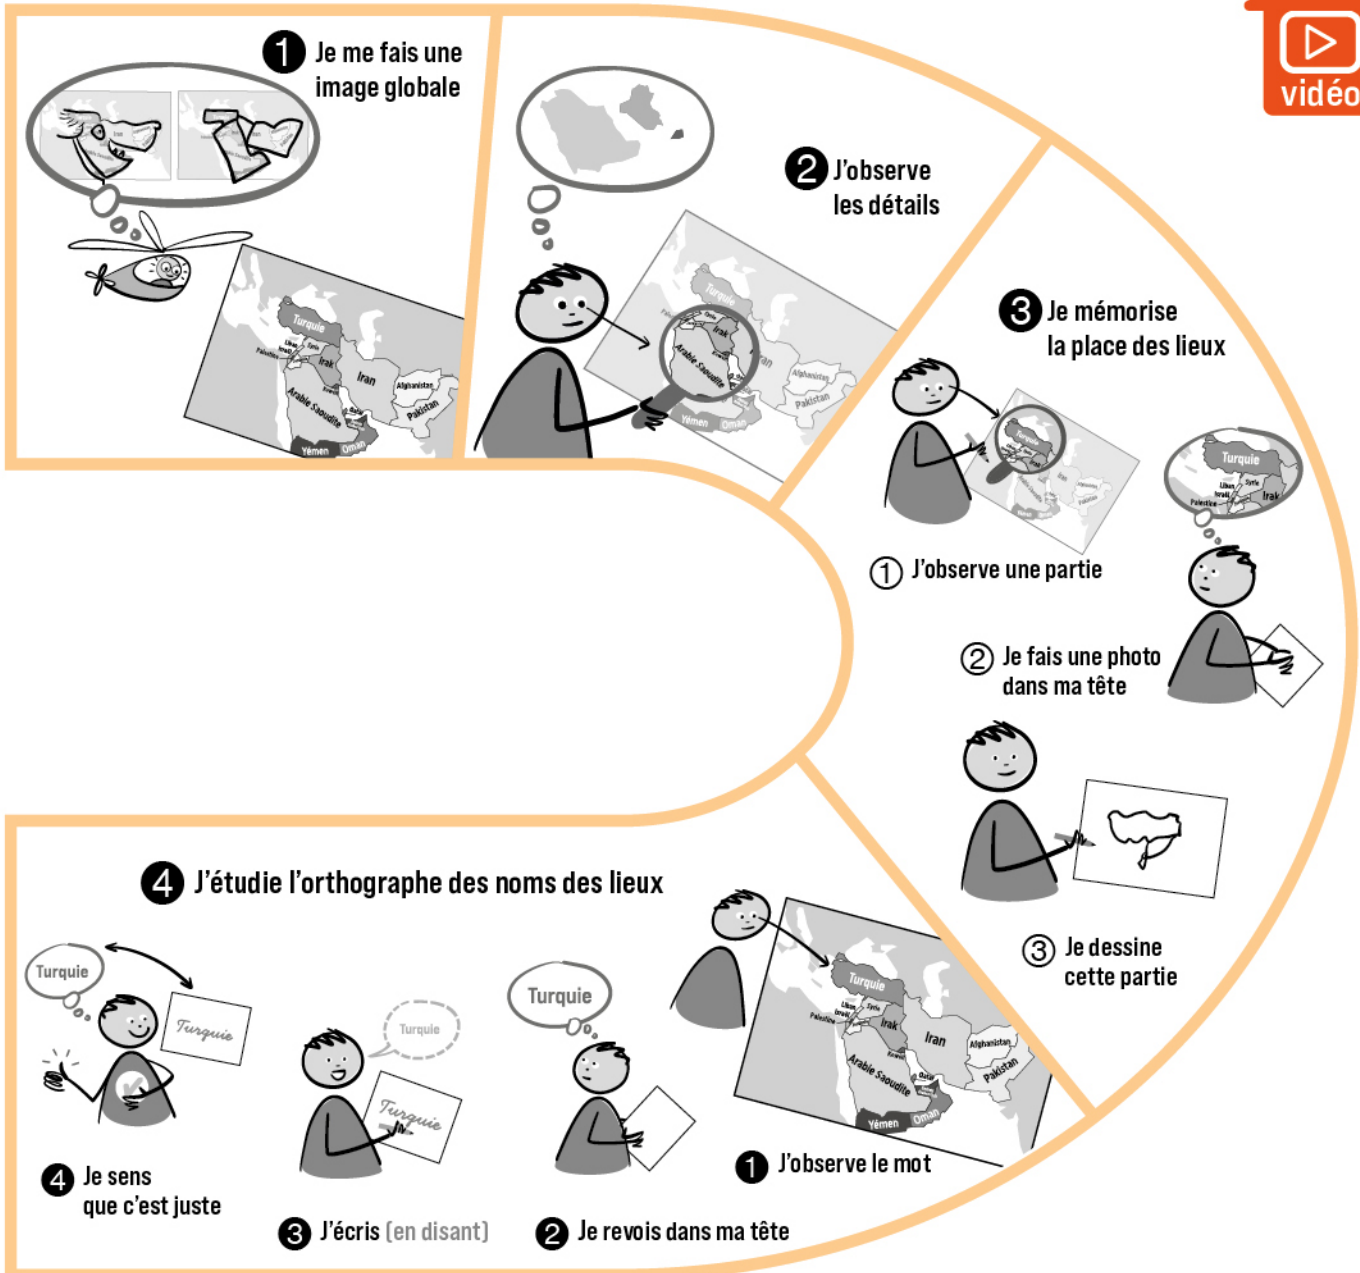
vidéo

1 Je me fais une image globale

Turquie
Liban
Syrie
Israël
Palestine
Irak
Koweït
Iran
Afghanistan
Pakistan
Arabie Saoudite
Qatar
Yémen
Oman

2 J'observe les détails

Turquie
Irak
Iran
Afghanistan
Pakistan
Arabie Saoudite
Yémen
Oman

3 Je mémorise la place des lieux

① J'observe une partie

Turquie
Liban
Syrie
Israël
Palestine
Irak

② Je fais une photo dans ma tête

③ Je dessine cette partie

4 J'étudie l'orthographe des noms des lieux

Turquie
Turquie

Turquie

Turquie
Turquie

Turquie
Liban
Syrie
Israël
Palestine
Irak
Koweït
Iran
Afghanistan
Pakistan
Arabie Saoudite
Qatar
Yémen
Oman

4 Je sens que c'est juste

3 J'écris (en disant)

2 Je revois dans ma tête

1 J'observe le mot